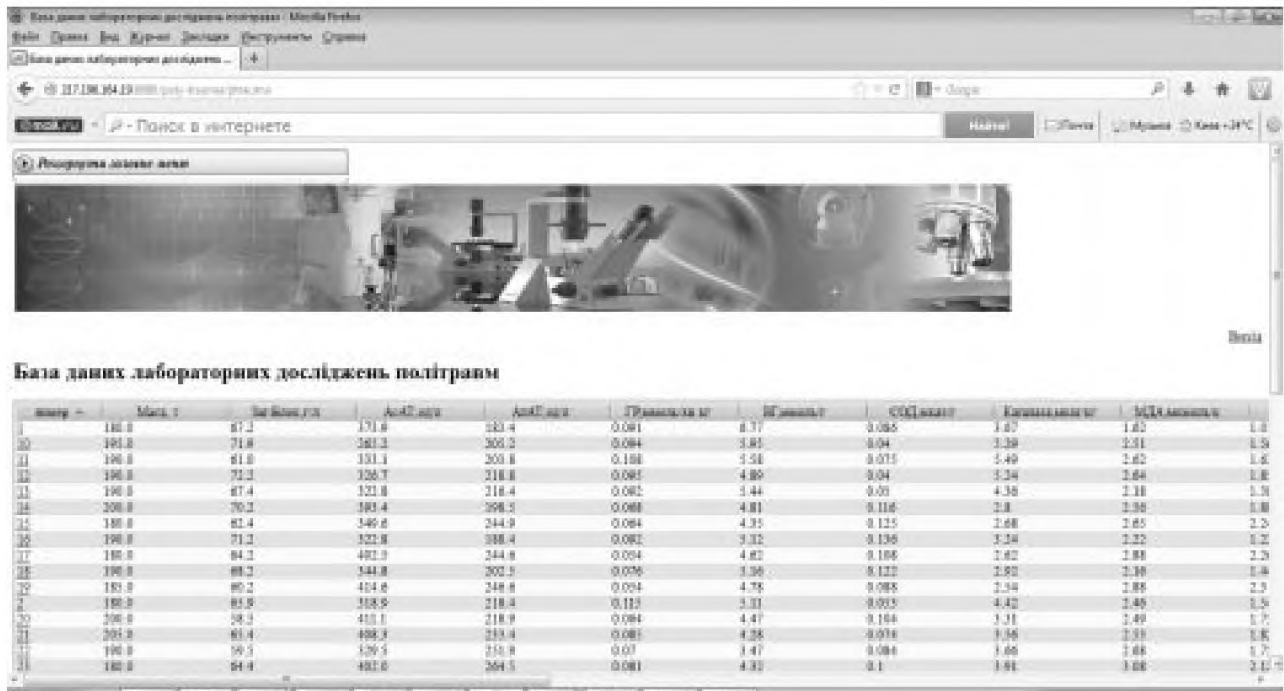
База даних лабораторних досліджень політравм - Mozilla Firefox
Файл Правка Вид Журнал Закладки Инструменты Справка
База даних лабораторних досліджень ... +
217.196.164.19

Поиск в интернете
Найти! Почта Музыка Киев +24°C

Розгорнути головне меню

Вихід

База даних лабораторних досліджень політравм

| номер | Маса, г | Заг.білок, г/л | АсАТ, од/л | АлАТ, од/л | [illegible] | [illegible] | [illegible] | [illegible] | МДА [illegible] | |
|---|---|---|---|---|---|---|---|---|---|---|
| 1 | 180.0 | 67.2 | 171.6 | 183.4 | 0.091 | 4.77 | 0.065 | 3.67 | 1.63 | 1.0 |
| 10 | 190.0 | 71.8 | 361.2 | 305.2 | 0.084 | 5.85 | 0.04 | 3.39 | 2.51 | 1.5 |
| 11 | 190.0 | 61.0 | 351.1 | 203.8 | 0.108 | 5.58 | 0.075 | 5.49 | 2.62 | 1.6 |
| 12 | 190.0 | 72.2 | 326.7 | 218.8 | 0.085 | 4.89 | 0.04 | 5.24 | 2.64 | 1.8 |
| 13 | 190.0 | 67.4 | 322.8 | 216.4 | 0.082 | 5.44 | 0.05 | 4.38 | 2.18 | 1.3 |
| 14 | 200.0 | 70.2 | 385.4 | 398.5 | 0.088 | 4.81 | 0.116 | 2.8 | 2.58 | 1.8 |
| 15 | 180.0 | 62.4 | 340.6 | 244.9 | 0.084 | 4.35 | 0.125 | 2.68 | 2.65 | 2.2 |
| 16 | 190.0 | 71.2 | 322.8 | 188.4 | 0.082 | 5.32 | 0.136 | 3.24 | 2.22 | 1.2 |
| 17 | 180.0 | 64.2 | 492.5 | 244.8 | 0.054 | 4.62 | 0.108 | 2.62 | 2.88 | 2.3 |
| 18 | 190.0 | 68.2 | 344.8 | 202.5 | 0.076 | 5.36 | 0.122 | 2.82 | 2.38 | 1.4 |
| 19 | 180.0 | 60.2 | 414.6 | 248.8 | 0.054 | 4.78 | 0.088 | 2.34 | 2.88 | 2.3 |
| 2 | 180.0 | 65.9 | 318.9 | 218.4 | 0.113 | 5.31 | 0.055 | 4.42 | 2.46 | 1.5 |
| 20 | 200.0 | 58.5 | 411.1 | 218.9 | 0.084 | 4.47 | 0.104 | 3.31 | 2.49 | 1.7 |
| 21 | 205.0 | 61.4 | 408.3 | 253.4 | 0.081 | 4.28 | 0.074 | 5.36 | 2.53 | 1.8 |
| 22 | 190.0 | 59.5 | 329.5 | 251.9 | 0.07 | 3.47 | 0.084 | 3.66 | 2.68 | 1.7 |
| 23 | 180.0 | 64.4 | 402.0 | 264.5 | 0.081 | 4.32 | 0.1 | 3.91 | 3.08 | 2.1 |